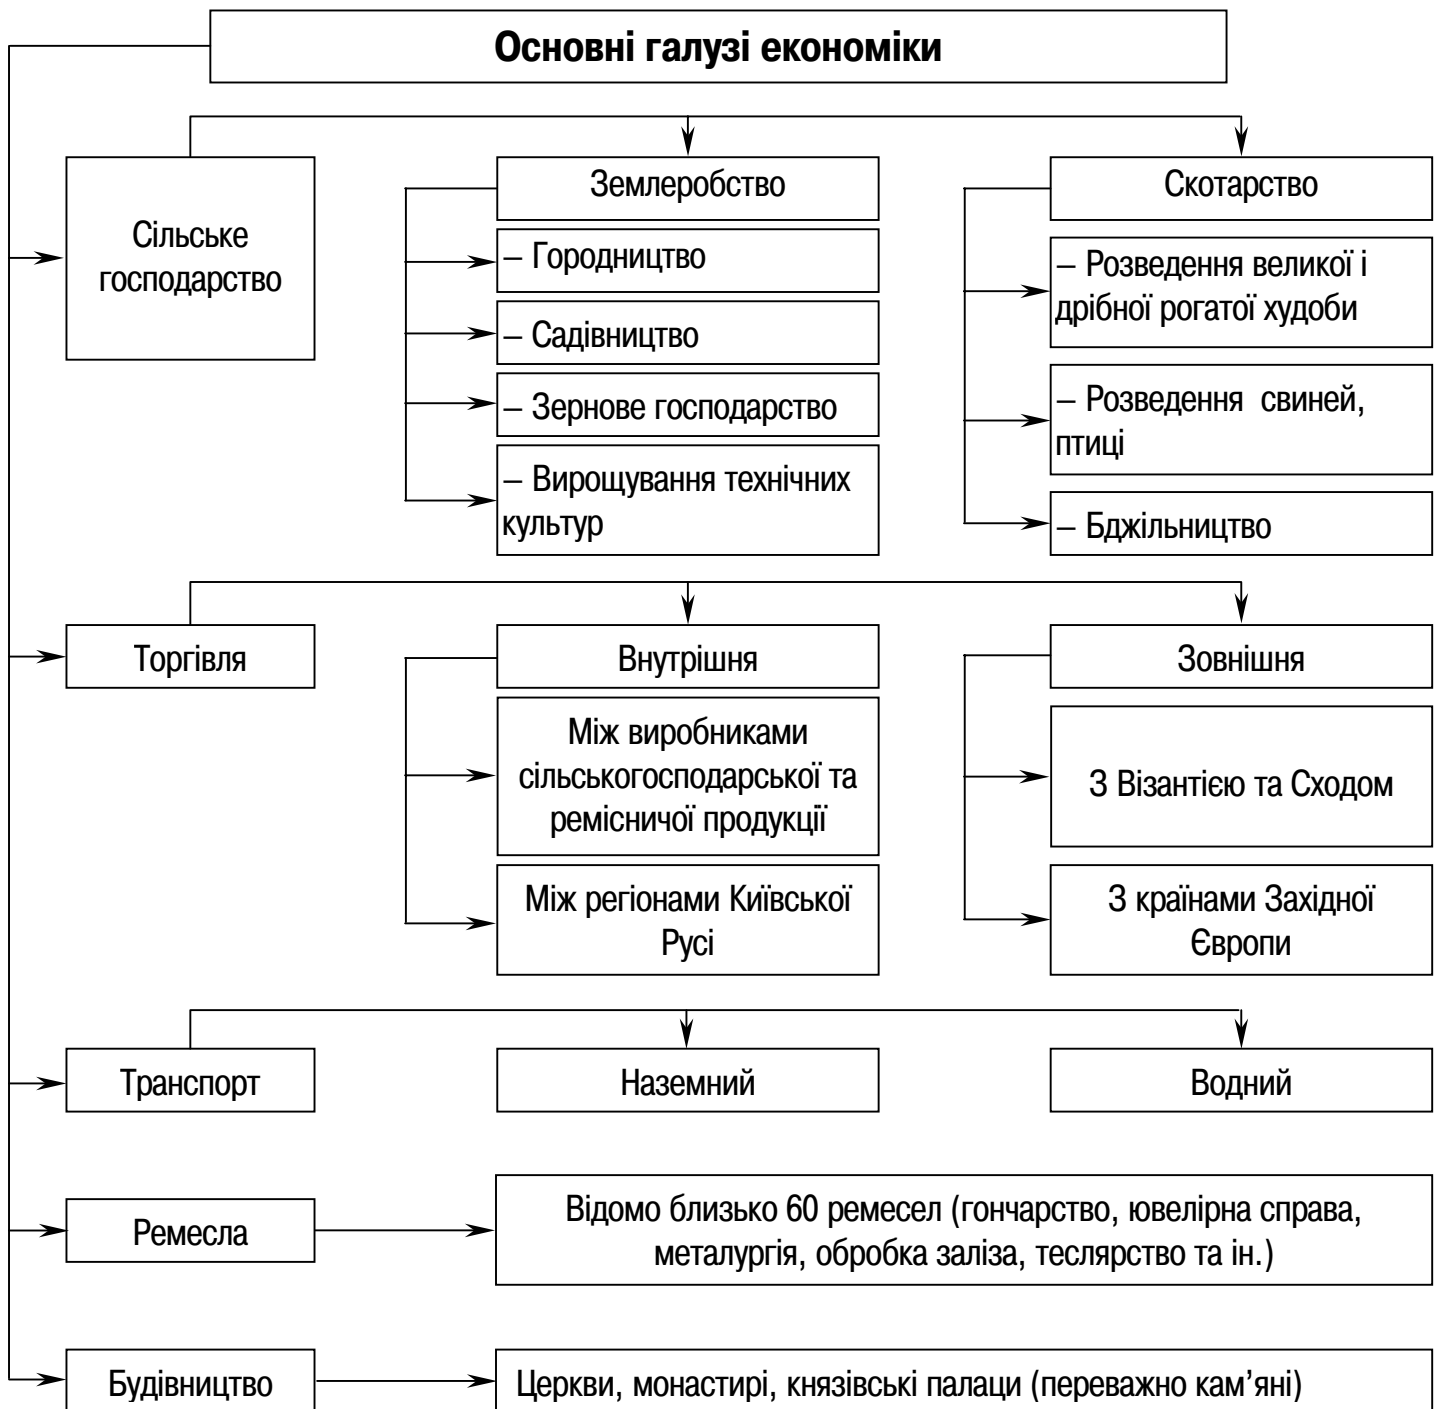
Основні галузі економіки

Сільське господарство

Землеробство

– Городництво

– Садівництво

– Зернове господарство

– Вирощування технічних культур

Скотарство

– Розведення великої і дрібної рогатої худоби

– Розведення свиней, птиці

– Бджільництво

Торгівля

Внутрішня

Між виробниками сільськогосподарської та ремісничої продукції

Між регіонами Київської Русі

Зовнішня

З Візантією та Сходом

З країнами Західної Європи

Транспорт

Наземний

Водний

Ремесла

Відомо близько 60 ремесел (гончарство, ювелірна справа, металургія, обробка заліза, теслярство та ін.)

Будівництво

Церкви, монастирі, князівські палаци (переважно кам’яні)